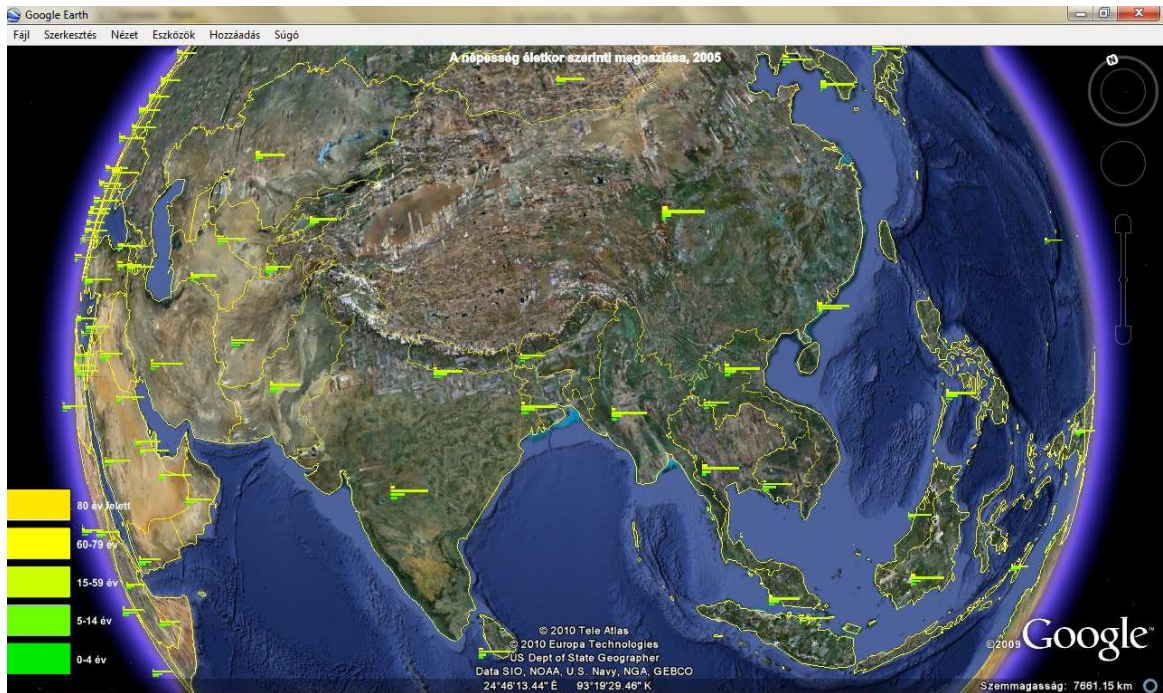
Google Earth

Fájl Szerkesztés Nézet Eszközök Hozzáadás Súgó

A népesség életkor szerinti megoszlása, 2005

N

80 év felett

60-79 év

15-59 év

5-14 év

0-4 év

© 2010 Tele Atlas
© 2010 Europa Technologies
US Dept of State Geographer
Data SIO, NOAA, U.S. Navy, NGA, GEBCO

24°46'13.44" É 93°19'29.46" K

©2009 Google

Szemmagasság: 7661.15 km